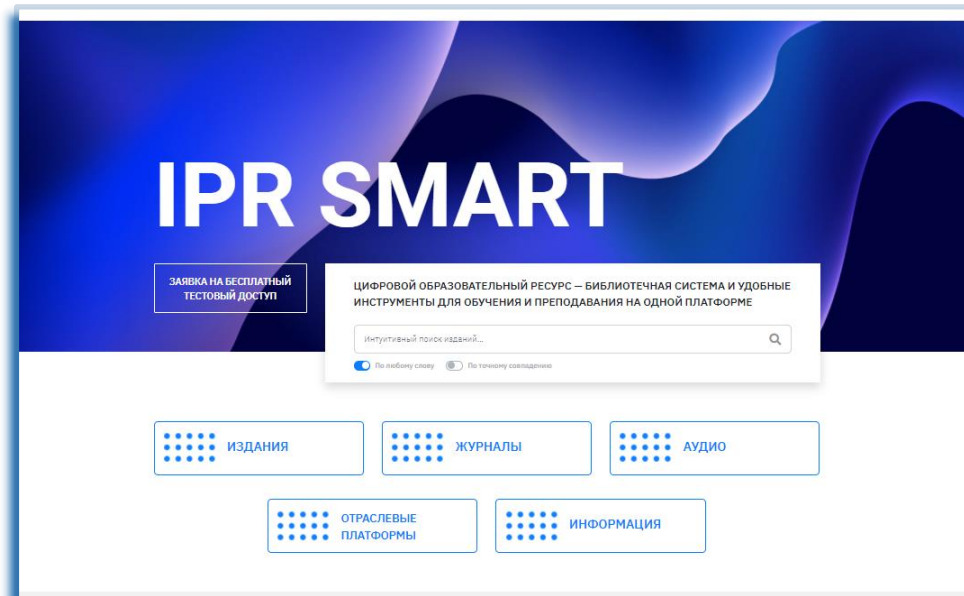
IPR SMART

ЗАЯВКА НА БЕСПЛАТНЫЙ ТЕСТОВЫЙ ДОСТУП

ЦИФРОВОЙ ОБРАЗОВАТЕЛЬНЫЙ РЕСУРС — БИБЛИОТЕЧНАЯ СИСТЕМА И УДОБНЫЕ ИНСТРУМЕНТЫ ДЛЯ ОБУЧЕНИЯ И ПРЕПОДАВАНИЯ НА ОДНОЙ ПЛАТФОРМЕ

Интуитивный поиск изданий...

По любому слову

По точному совпадению

ИЗДАНИЯ

ЖУРНАЛЫ

АУДИО

ОТРАСЛЕВЫЕ ПЛАТФОРМЫ

ИНФОРМАЦИЯ